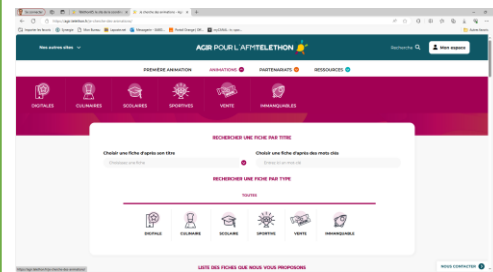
Nos autres sites

AGIR POUR L'AFM TELETHON

Recherche

Mon espace

PREMIÈRE ANIMATION

ANIMATIONS

PARTENARIATS

RESSOURCES

DIGITALES

CULINAIRES

SCOLAIRES

SPORTIVES

VENTE

INMANQUABLES

RECHERCHER UNE FICHE PAR TITRE

Choisir une fiche d'après son titre

Choisir une fiche d'après des mots clés

RECHERCHER UNE FICHE PAR TYPE

TOUTES

DIGITALE

CULINAIRE

SCOLAIRE

SPORTIVE

VENTE

INMANQUABLE

LISTE DES FICHES QUE NOUS VOUS PROPOSONS

NOUS CONTACTER